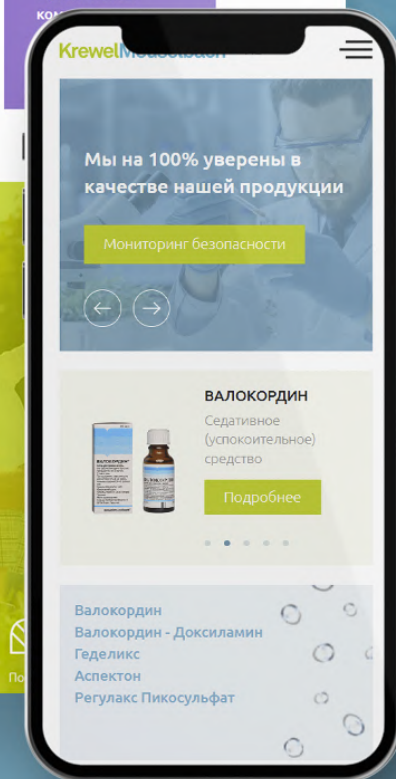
ко

KrewelMeuselbach

Мы на 100% уверены в качестве нашей продукции

Мониторинг безопасности

ВАЛОКОРДИН

Седативное (успокоительное) средство

Подробнее

Валокордин
Валокордин - Доксиламин
Геделикс
Аспектон
Регулакс Пикосульфат

По